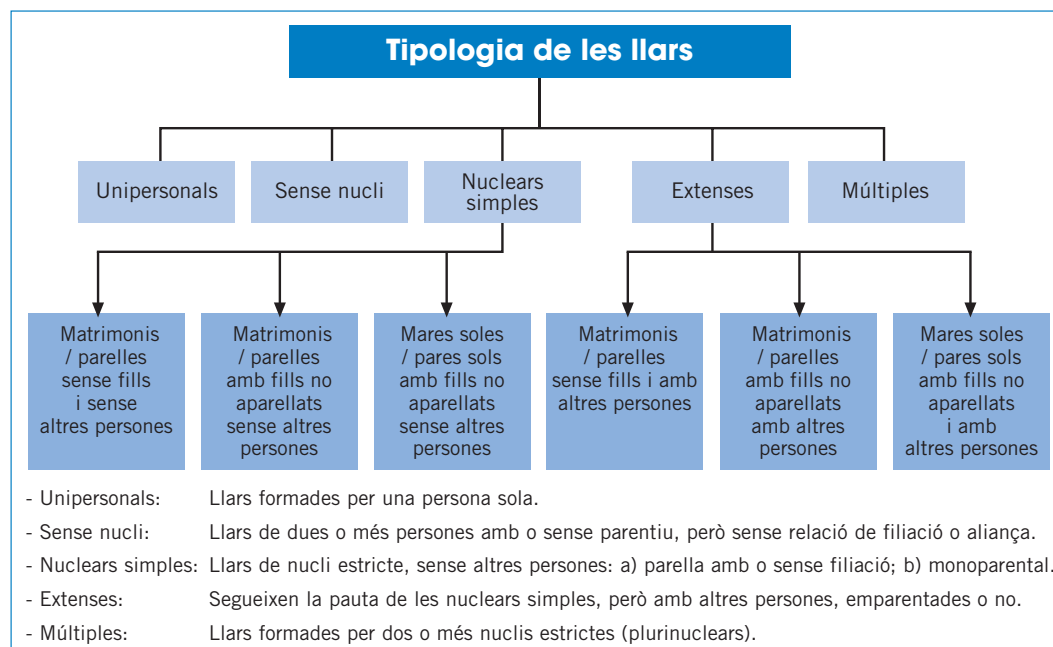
Tipologia de les llars

Unipersonals

Sense nucli

Nuclears simples

Extenses

Múltiples

Matrimonis / parelles sense fills i sense altres persones

Matrimonis / parelles amb fills no aparellats sense altres persones

Mares soles / pares sols amb fills no aparellats sense altres persones

Matrimonis / parelles sense fills i amb altres persones

Matrimonis / parelles amb fills no aparellats amb altres persones

Mares soles / pares sols amb fills no aparellats i amb altres persones

- Unipersonals: Llars formades per una persona sola.
- Sense nucli: Llars de dues o més persones amb o sense parentiu, però sense relació de filiació o aliança.
- Nuclears simples: Llars de nucli estricte, sense altres persones: a) parella amb o sense filiació; b) monoparental.
- Extenses: Segueixen la pauta de les nuclears simples, però amb altres persones, emparentades o no.
- Múltiples: Llars formades per dos o més nuclis estrictes (plurinuclears).